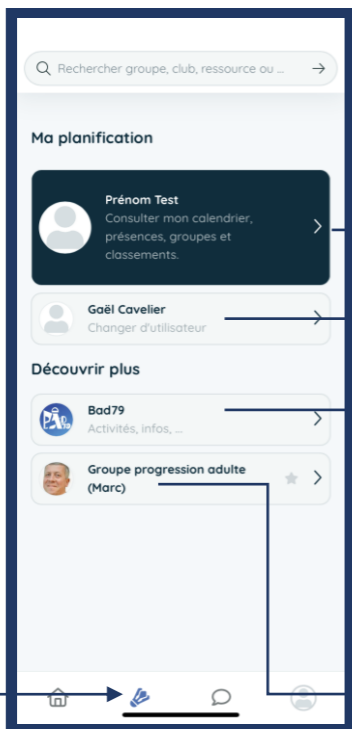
Rechercher groupe, club, ressource ou ...

Ma planification

Prénom Test
Consulter mon calendrier, présences, groupes et classements.

Gaël Cavelier
Changer d'utilisateur

Découvrir plus

Bad79
Activités, infos, ...

Groupe progression adulte (Marc)